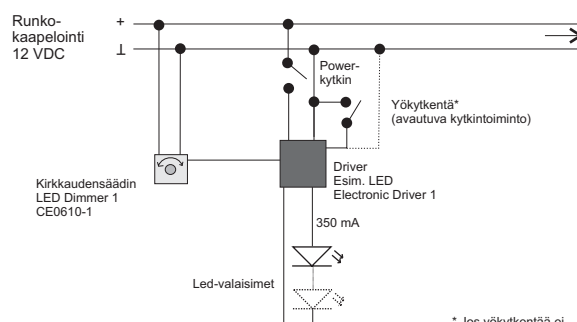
Runkokaapelointi
12 VDC

+
⊥

Powerkytkin

Yökytkentä*
(avautuva kytkintoiminto)

Driver
Esim. LED
Electronic Driver 1

Kirkkaudensäädin
LED Dimmer 1
CE0610-1

350 mA

Led-valaisimet

* Jos yökytkentää ei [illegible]